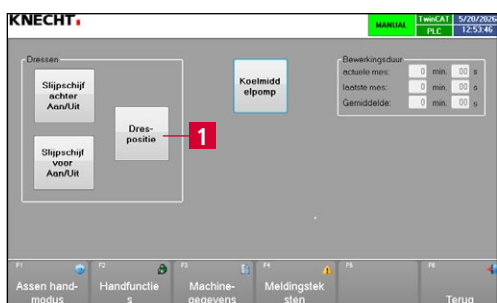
KNECHT

MANUAL | TwinCAT PLC | 5/20/2026 12:53:46

Dressen

Slijpschijf achter Aan/Uit

Dres-positie

1

Slijpschijf voor Aan/Uit

Koelmiddelpomp

Bewerkingsduur
actuele mes: 0 min. 00 s
laatste mes: 0 min. 00 s
Gemiddelde: 0 min. 00 s

F1 Assen handmodus

F2 Handfuncties

F3 Machinegegevens

F4 Meldingsteksten

F5

F6 Terug